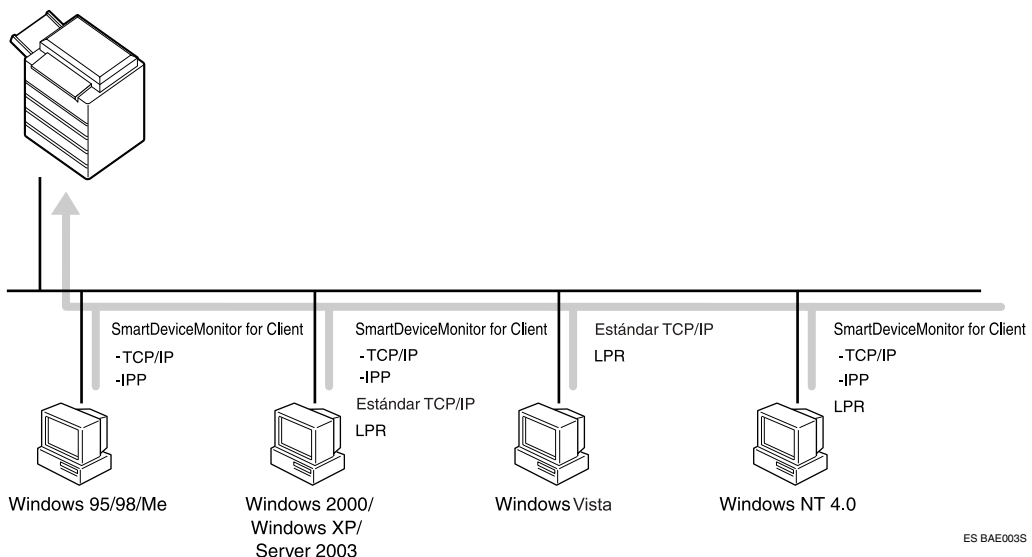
SmartDeviceMonitor for Client
-TCP/IP
-IPP

Windows 95/98/Me

SmartDeviceMonitor for Client
-TCP/IP
-IPP
Estándar TCP/IP
LPR

Windows 2000/ Windows XP/ Server 2003

Estándar TCP/IP
LPR

Windows Vista

SmartDeviceMonitor for Client
-TCP/IP
-IPP
LPR

Windows NT 4.0

ES BAE003S